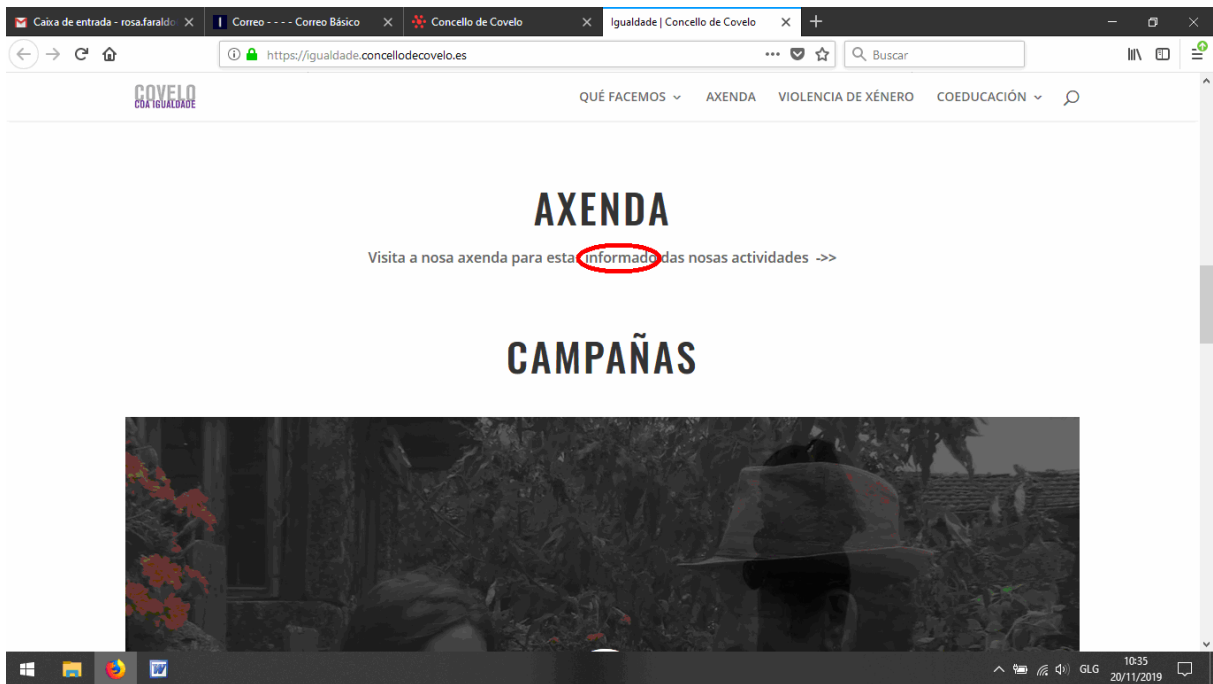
Caixa de entrada - rosa.faraldo
Correo - - - - Correo Básico
Concello de Covelo
Igualdade | Concello de Covelo

https://igualdade.concellodecovelo.es
Buscar

COVELO
COA IGUALDADE

QUÉ FACEMOS
AXENDA
VIOLENCIA DE XÉNERO
COEDUCACIÓN

AXENDA

Visita a nosa axenda para estar informado das nosas actividades ->>

CAMPAÑAS

GLG
10:35
20/11/2019